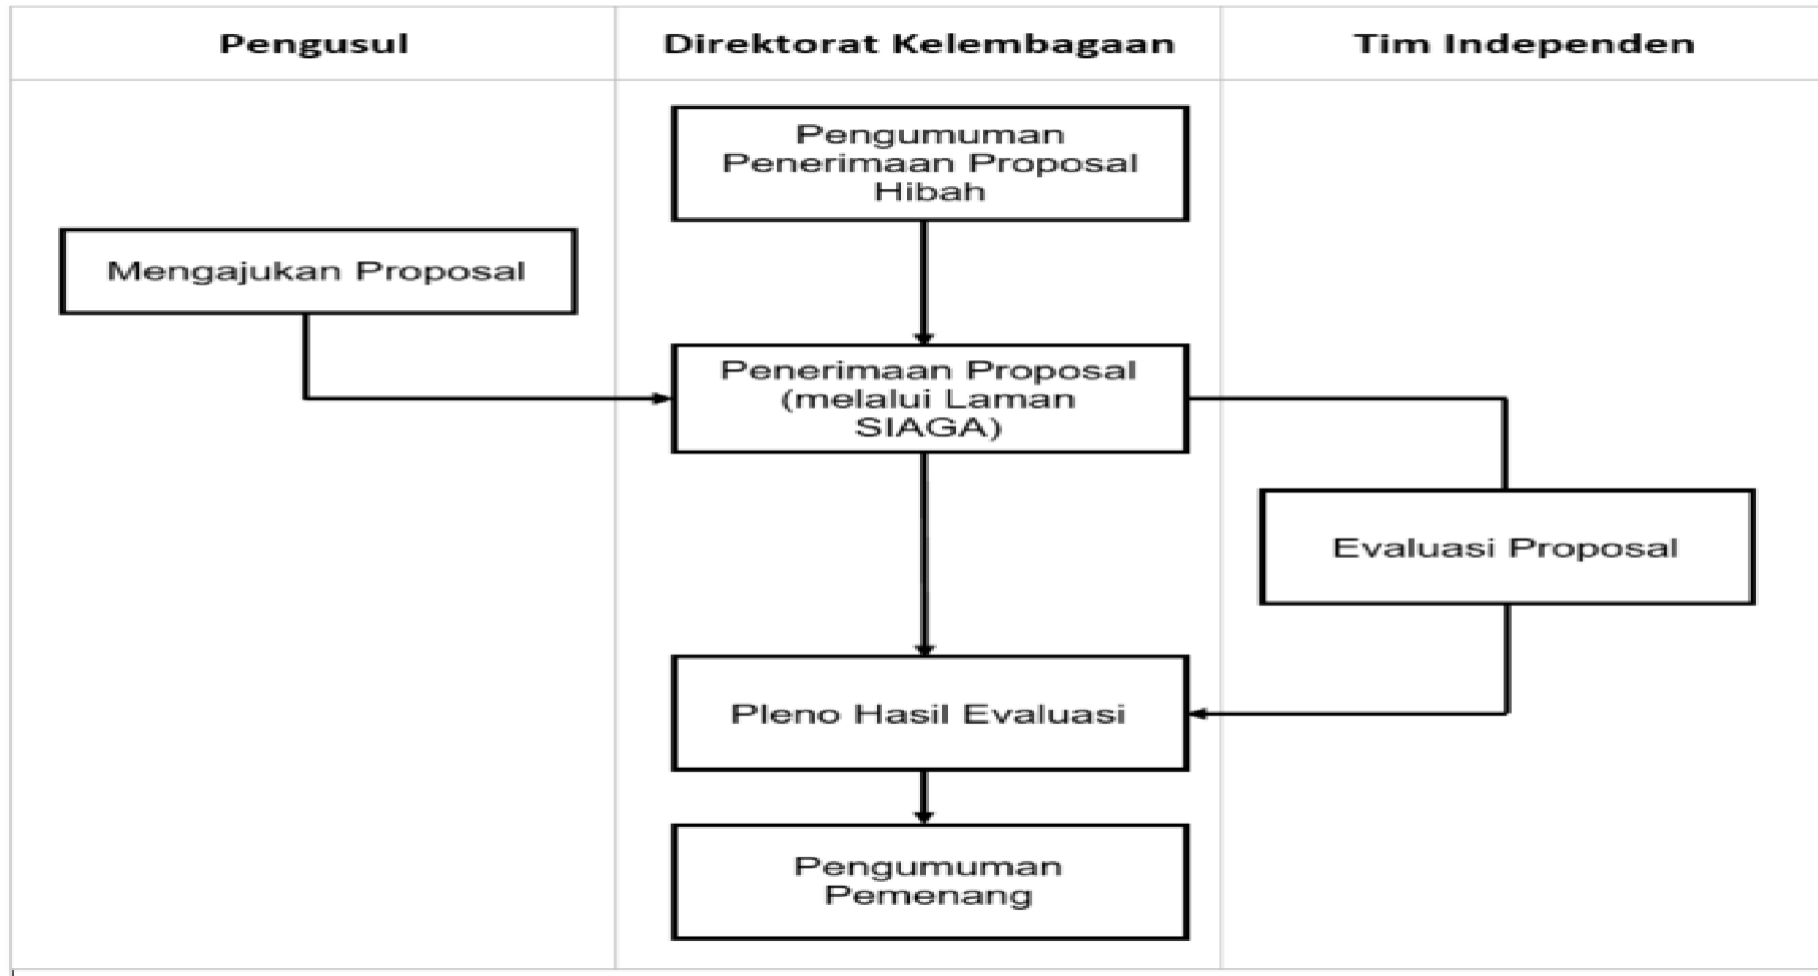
Pengusul

Direktorat Kelembagaan

Tim Independen

Pengumuman Penerimaan Proposal Hibah

Mengajukan Proposal

Penerimaan Proposal (melalui Laman SIAGA)

Evaluasi Proposal

Pleno Hasil Evaluasi

Pengumuman Pemenang